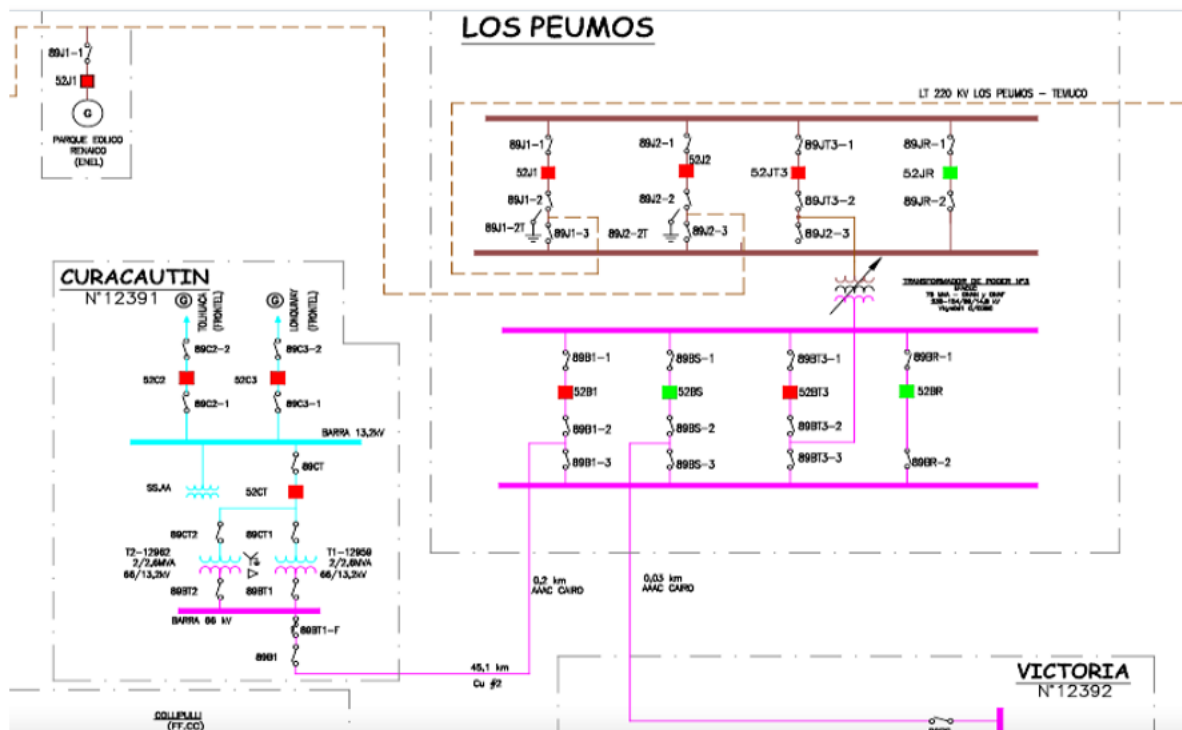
LOS PEUMOS

89J1-1
52J1
G
PARQUE EOLICO RENAICO (ENEL)

LT 220 KV LOS PEUMOS - TEMUCO

89J1-1
52J1
89J1-2
89J1-2T
89J1-3

89J2-1
52J2
89J2-2
89J2-2T
89J2-3

89JT3-1
52JT3
89JT3-2
89J2-3

89JR-1
52JR
89JR-2

TRANSFORMADOR DE PODER Nº3
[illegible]

CURACAUTIN
Nº12391
G
TOLHUACA (FRONTEL)
G
LONQUIMAY (FRONTEL)

89C2-2
52C2
89C2-1
89C3-2
52C3
89C3-1

BARRA 13,2kV
89CT
SS.AA
52CT
89CT2
89CT1
T2-12962 2/2,6MVA 66/13,2kV
T1-12959 2/2,6MVA 66/13,2kV
89BT2
89BT1
BARRA 66 kV
89BT1-F
89B1

89B1-1
52B1
89B1-2
89B1-3

89BS-1
52BS
89BS-2
89BS-3

89BT3-1
52BT3
89BT3-2
89BT3-3

89BR-1
52BR
89BR-2

0,2 km AAAC CAIRO
0,03 km AAAC CAIRO
45,1 km
Cu #2

VICTORIA
Nº12392

COLLIPULLI (FF.CC)